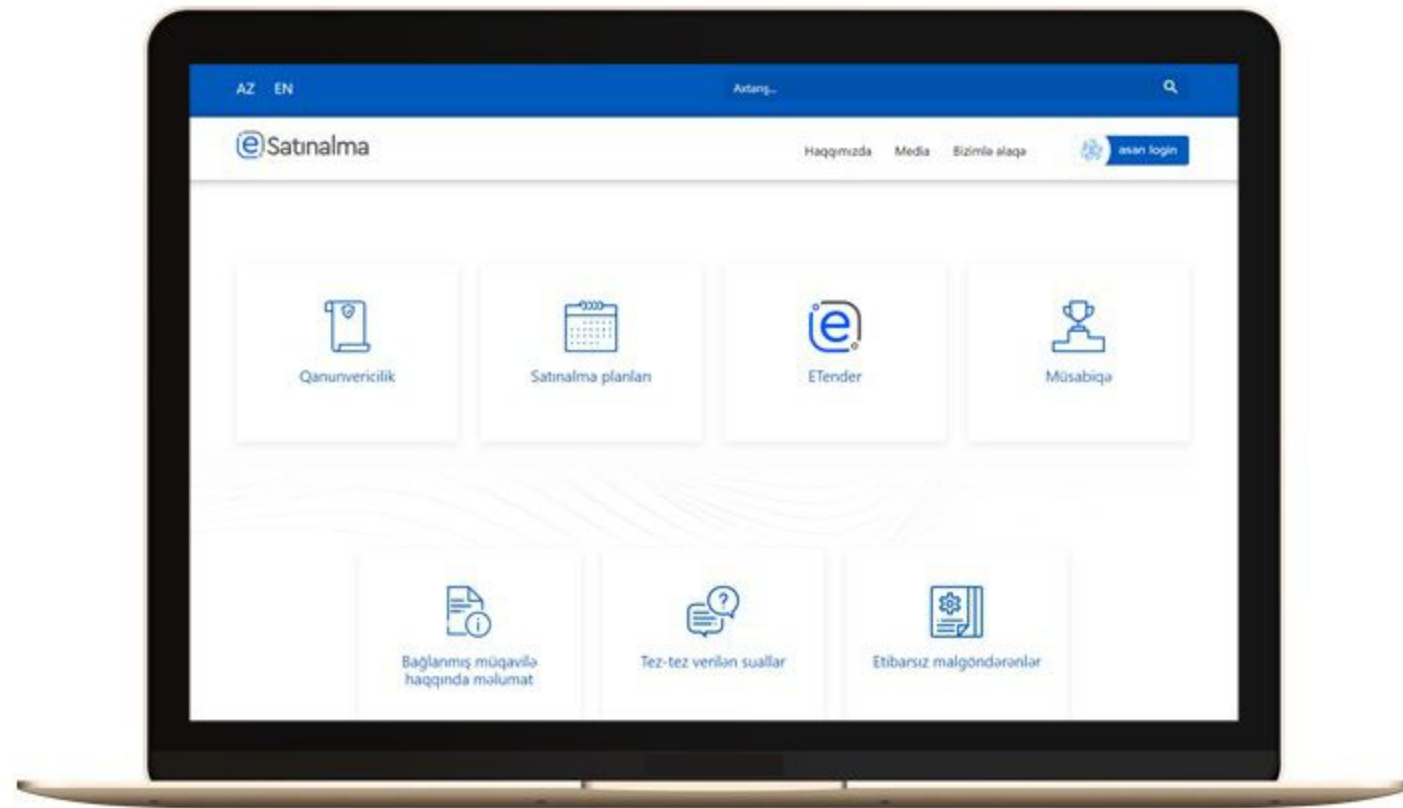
AZ EN

Axtarış...

eSatınalma

Haqqımızda Media Bizimlə əlaqə

asan login

Qanunvericilik

Satınalma planları

ETender

Müsabiqə

Bağlanmış müqavilə haqqında məlumat

Tez-tez verilən suallar

Etibarsız malgöndərənlər